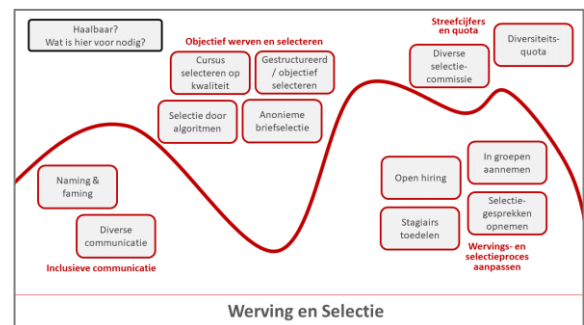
Haalbaar?
Wat is hier voor nodig?

Objectief werven en selecteren

Cursus selecteren op kwaliteit

Gestructureerd / objectief selecteren

Selectie door algoritmen

Anonieme briefselectie

Streefcijfers en quota

Diverse selectie-commissie

Diversiteits-quota

Naming & faming

Diverse communicatie

Inclusieve communicatie

Open hiring

In groepen aannemen

Stagiairs toedelen

Selectie-gesprekken opnemen

Wervings- en selectieproces aanpassen

Werving en Selectie